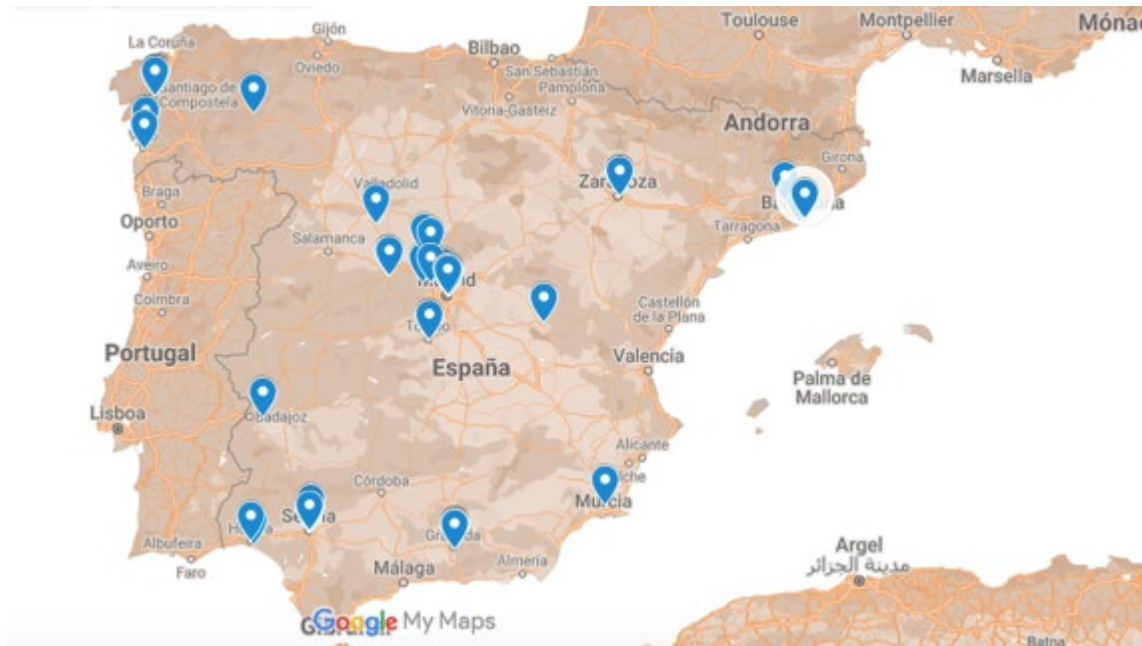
Toulouse
Montpellier
Mónac
Gijón
La Coruña
Oviedo
Bilbao
Santiago de Compostela
San Sebastián
Pamplona
Marsella
Vitoria-Gasteiz
Andorra
Girona
Braga
Valladolid
Zaragoza
Oporto
Salamanca
Tarragona
Aveiro
Coimbra
Castellón de la Plana
Portugal
España
Valencia
Palma de Mallorca
Lisboa
Badajoz
Alicante
Córdoba
Murcia
Albufeira
Faro
Almería
Málaga
Argel
مدينة الجزائر
Google My Maps
Batna